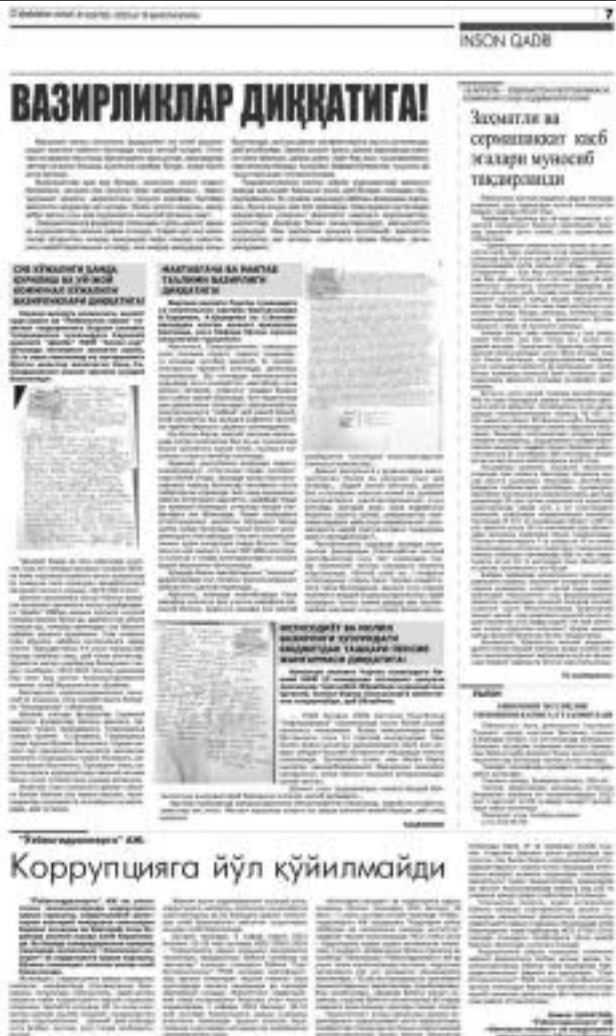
7

INSON QADRI

ВАЗИРЛИКЛАР ДИҚҚАТИГА!

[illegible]

СУВ ХЎЖАЛИГИ ВАЗИРЛИГИ ДИҚҚАТИГА!

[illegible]

ЖАМҒАРМАСИ ДИҚҚАТИГА!

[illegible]

Заҳматли ва серминнатли касб эгалари муносиб тақдирланди

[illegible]

"Ўзбекгидроэнерго" АЖ:

Коррупцияга йўл қўйилмайди

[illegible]